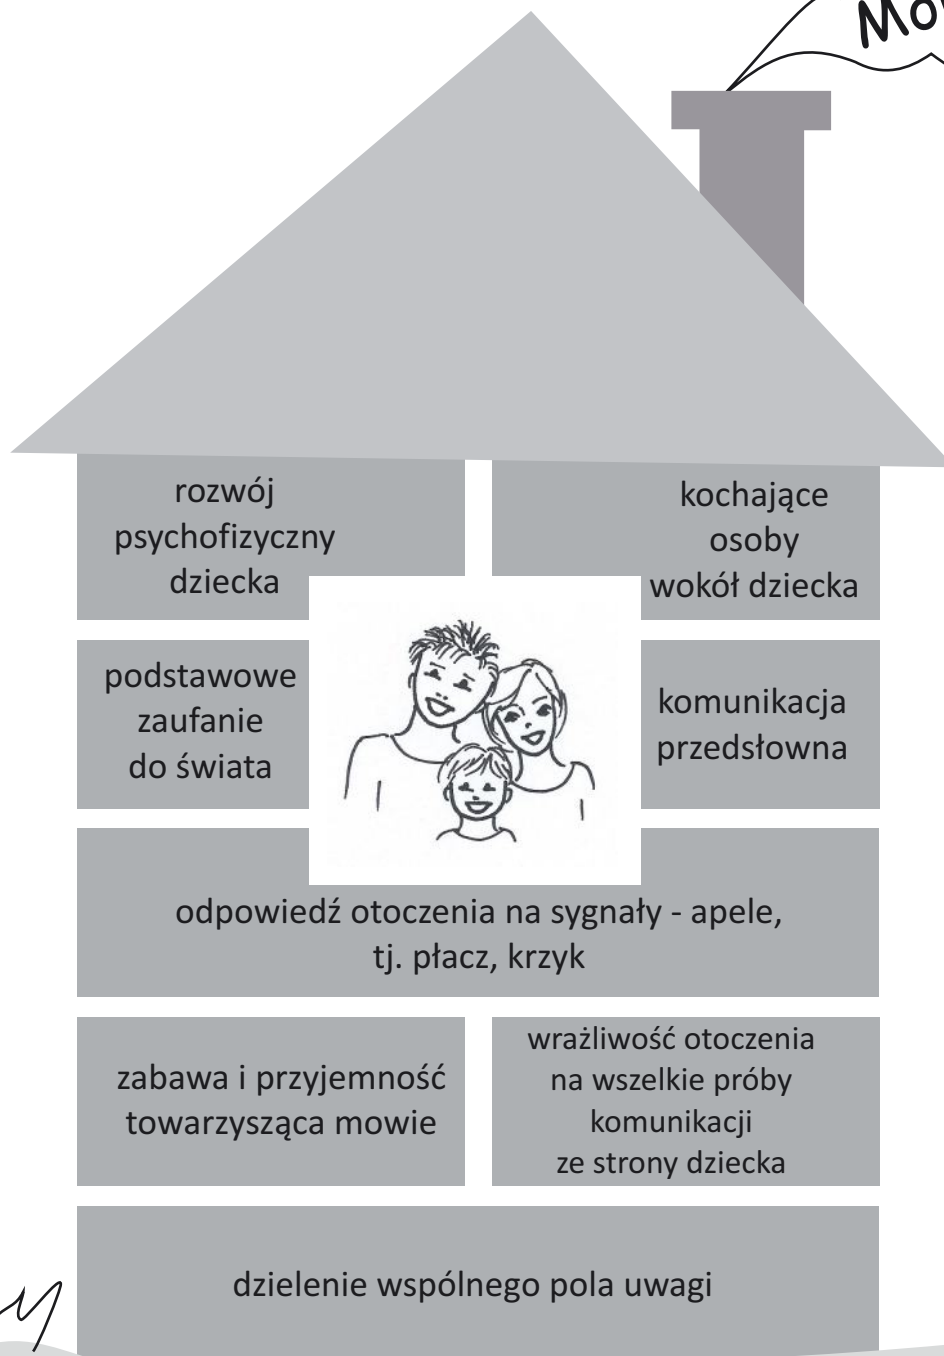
Mo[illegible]

rozwój psychofizyczny dziecka

kochające osoby wokół dziecka

podstawowe zaufanie do świata

komunikacja przedsłowna

odpowiedź otoczenia na sygnały - apele, tj. płacz, krzyk

zabawa i przyjemność towarzysząca mowie

wrażliwość otoczenia na wszelkie próby komunikacji ze strony dziecka

dzielenie wspólnego pola uwagi